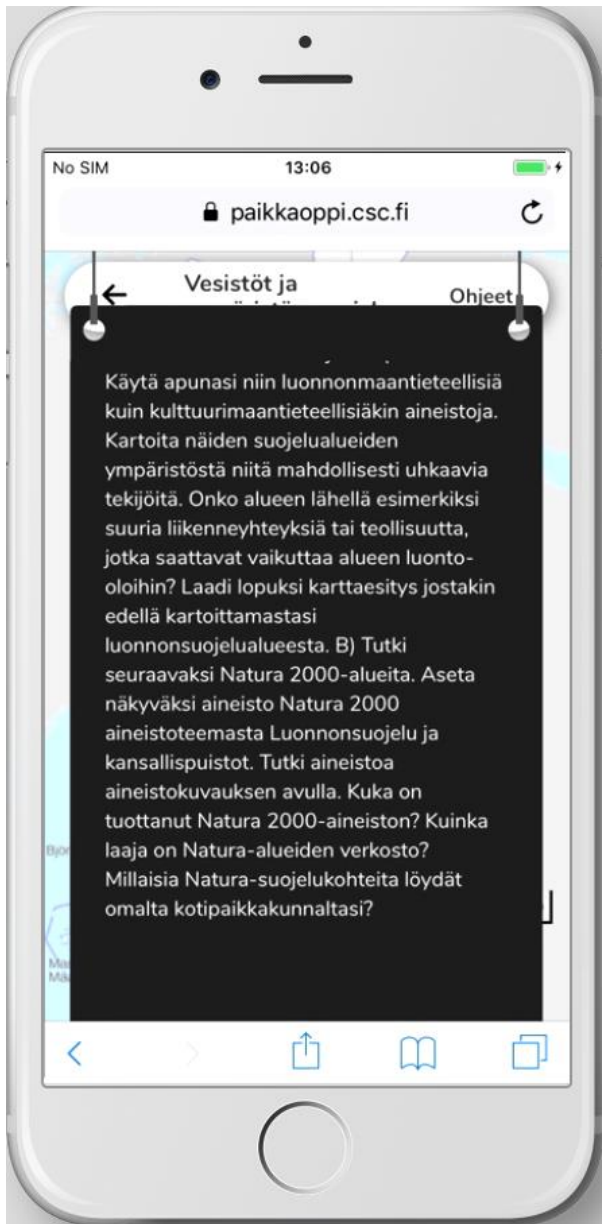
No SIM
13:06
paikkaoppi.csc.fi

Vesistöt ja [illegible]
Ohjeet

Käytä apunasi niin luonnonmaantieteellisiä kuin kulttuurimaantieteellisiäkin aineistoja. Kartoita näiden suojelualueiden ympäristöstä niitä mahdollisesti uhkaavia tekijöitä. Onko alueen lähellä esimerkiksi suuria liikenneyhteyksiä tai teollisuutta, jotka saattavat vaikuttaa alueen luonto-oloihin? Laadi lopuksi karttaesitys jostakin edellä kartoittamastasi luonnonsuojelualueesta. B) Tutki seuraavaksi Natura 2000-alueita. Aseta näkyväksi aineisto Natura 2000 aineistoteemasta Luonnonsuojelu ja kansallispuistot. Tutki aineistoa aineistokuvauksen avulla. Kuka on tuottanut Natura 2000-aineiston? Kuinka laaja on Natura-alueiden verkosto? Millaisia Natura-suojelukohteita löydät omalta kotipaikkakunnaltasi?